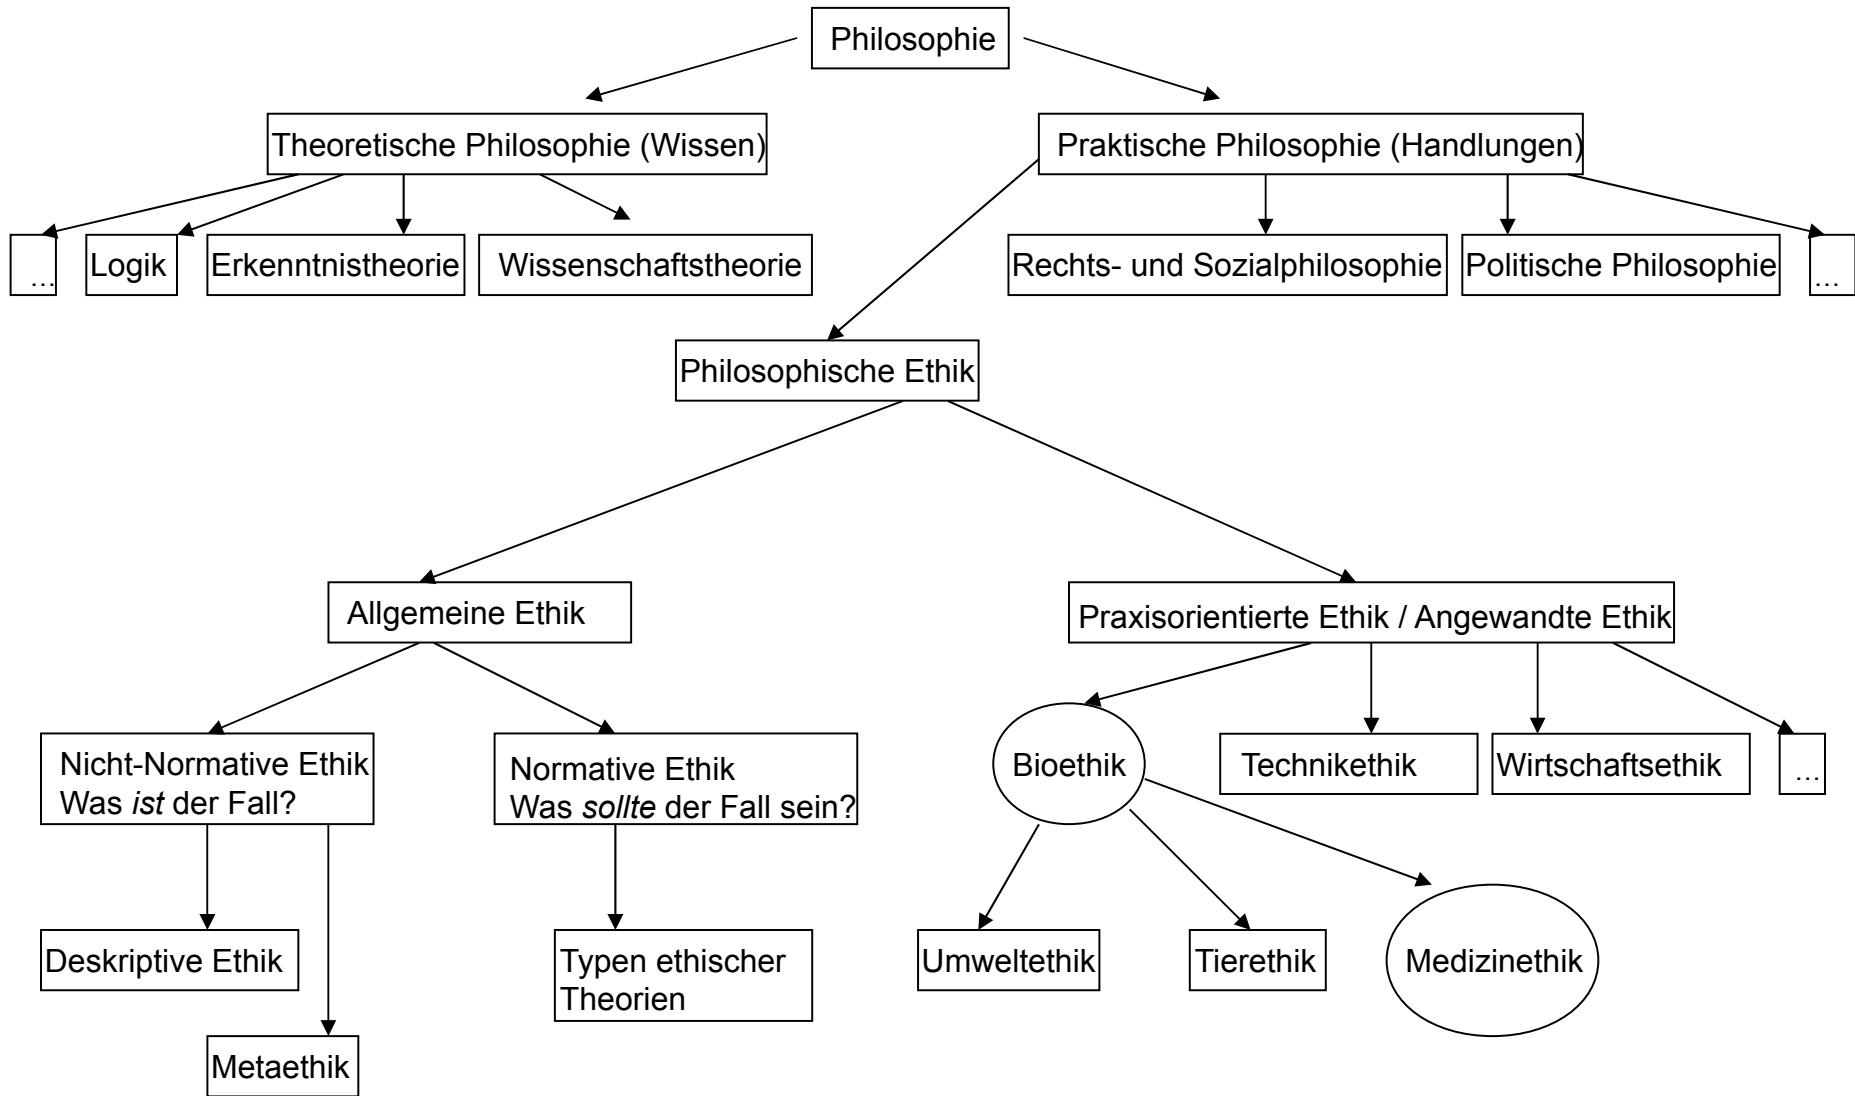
Philosophie

Theoretische Philosophie (Wissen)

Praktische Philosophie (Handlungen)

…

Logik

Erkenntnistheorie

Wissenschaftstheorie

Rechts- und Sozialphilosophie

Politische Philosophie

…

Philosophische Ethik

Allgemeine Ethik

Praxisorientierte Ethik / Angewandte Ethik

Nicht-Normative Ethik
Was *ist* der Fall?

Normative Ethik
Was *sollte* der Fall sein?

Bioethik

Technikethik

Wirtschaftsethik

…

Deskriptive Ethik

Typen ethischer Theorien

Umweltethik

Tierethik

Medizinethik

Metaethik